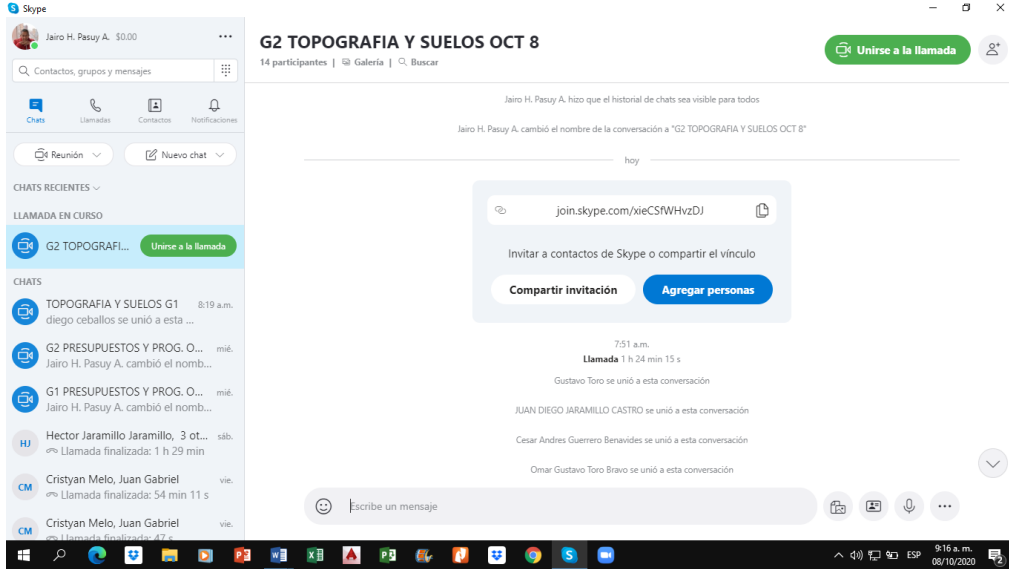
Skype

Jairo H. Pasuy A. $0.00 ···

Contactos, grupos y mensajes

Chats Llamadas Contactos Notificaciones

Reunión Nuevo chat

CHATS RECIENTES

LLAMADA EN CURSO

G2 TOPOGRAFI... Unirse a la llamada

CHATS

TOPOGRAFIA Y SUELOS G1 8:19 a.m.
diego ceballos se unió a esta ...

G2 PRESUPUESTOS Y PROG. O... mié.
Jairo H. Pasuy A. cambió el nomb...

G1 PRESUPUESTOS Y PROG. O... mié.
Jairo H. Pasuy A. cambió el nomb...

HJ Hector Jaramillo Jaramillo, 3 ot... sáb.
Llamada finalizada: 1 h 29 min

CM Cristyan Melo, Juan Gabriel vie.
Llamada finalizada: 54 min 11 s

CM Cristyan Melo, Juan Gabriel vie.
Llamada finalizada: 47 s

G2 TOPOGRAFIA Y SUELOS OCT 8
14 participantes | Galería | Buscar

Unirse a la llamada

Jairo H. Pasuy A. hizo que el historial de chats sea visible para todos

Jairo H. Pasuy A. cambió el nombre de la conversación a "G2 TOPOGRAFIA Y SUELOS OCT 8"

hoy

join.skype.com/xieCSfWHvzDJ

Invitar a contactos de Skype o compartir el vínculo

Compartir invitación Agregar personas

7:51 a.m.
Llamada 1 h 24 min 15 s

Gustavo Toro se unió a esta conversación

JUAN DIEGO JARAMILLO CASTRO se unió a esta conversación

Cesar Andres Guerrero Benavides se unió a esta conversación

Omar Gustavo Toro Bravo se unió a esta conversación

Escribe un mensaje

ESP 9:16 a. m. 08/10/2020